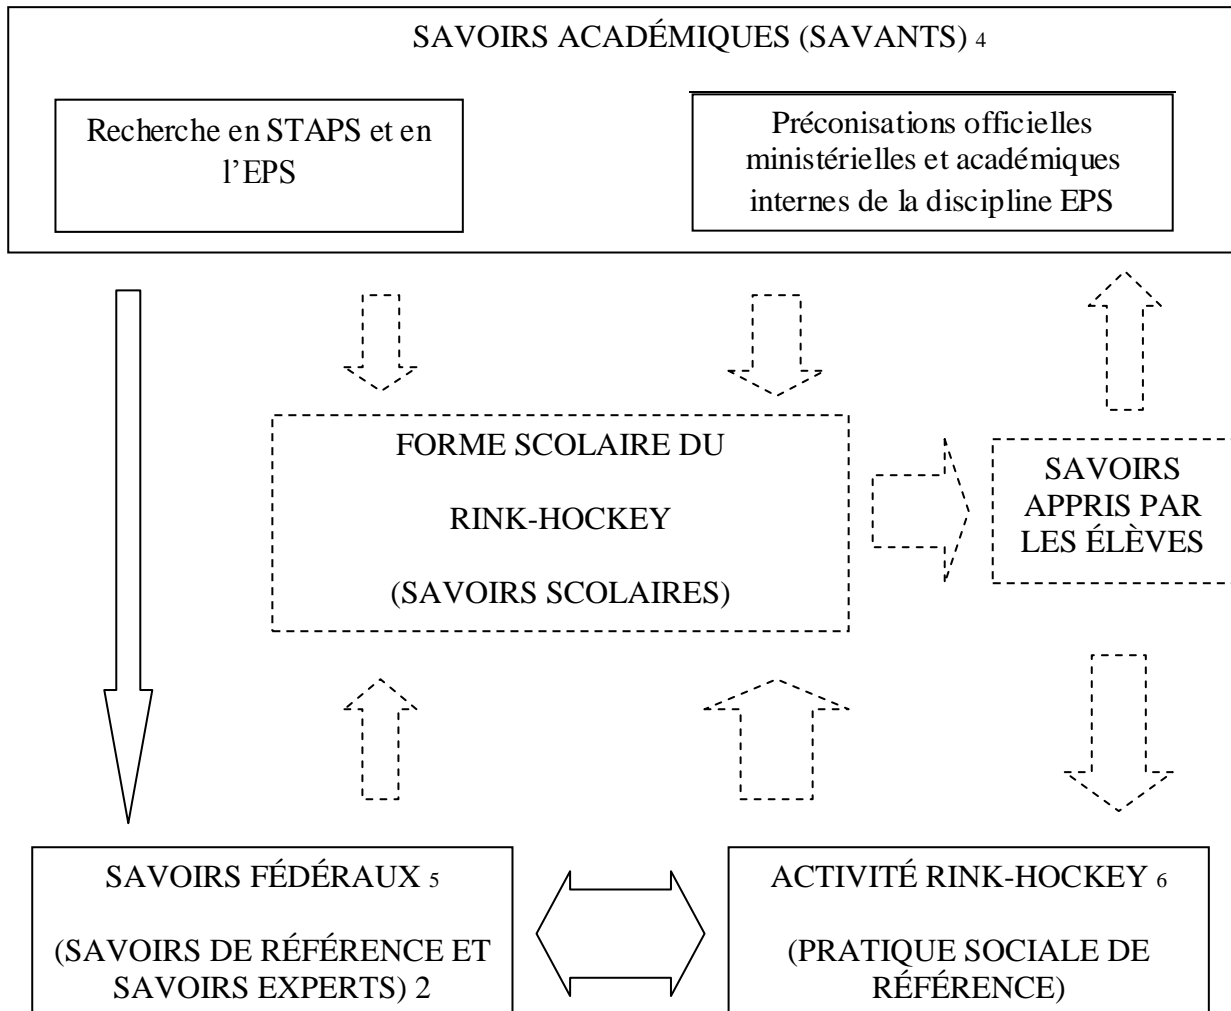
SAVOIRS ACADÉMIQUES (SAVANTS) 4

Recherche en STAPS et en l'EPS

Préconisations officielles ministérielles et académiques internes de la discipline EPS

FORME SCOLAIRE DU RINK-HOCKEY (SAVOIRS SCOLAIRES)

SAVOIRS APPRIS PAR LES ÉLÈVES

SAVOIRS FÉDÉRAUX 5 (SAVOIRS DE RÉFÉRENCE ET SAVOIRS EXPERTS) 2

ACTIVITÉ RINK-HOCKEY 6 (PRATIQUE SOCIALE DE RÉFÉRENCE)